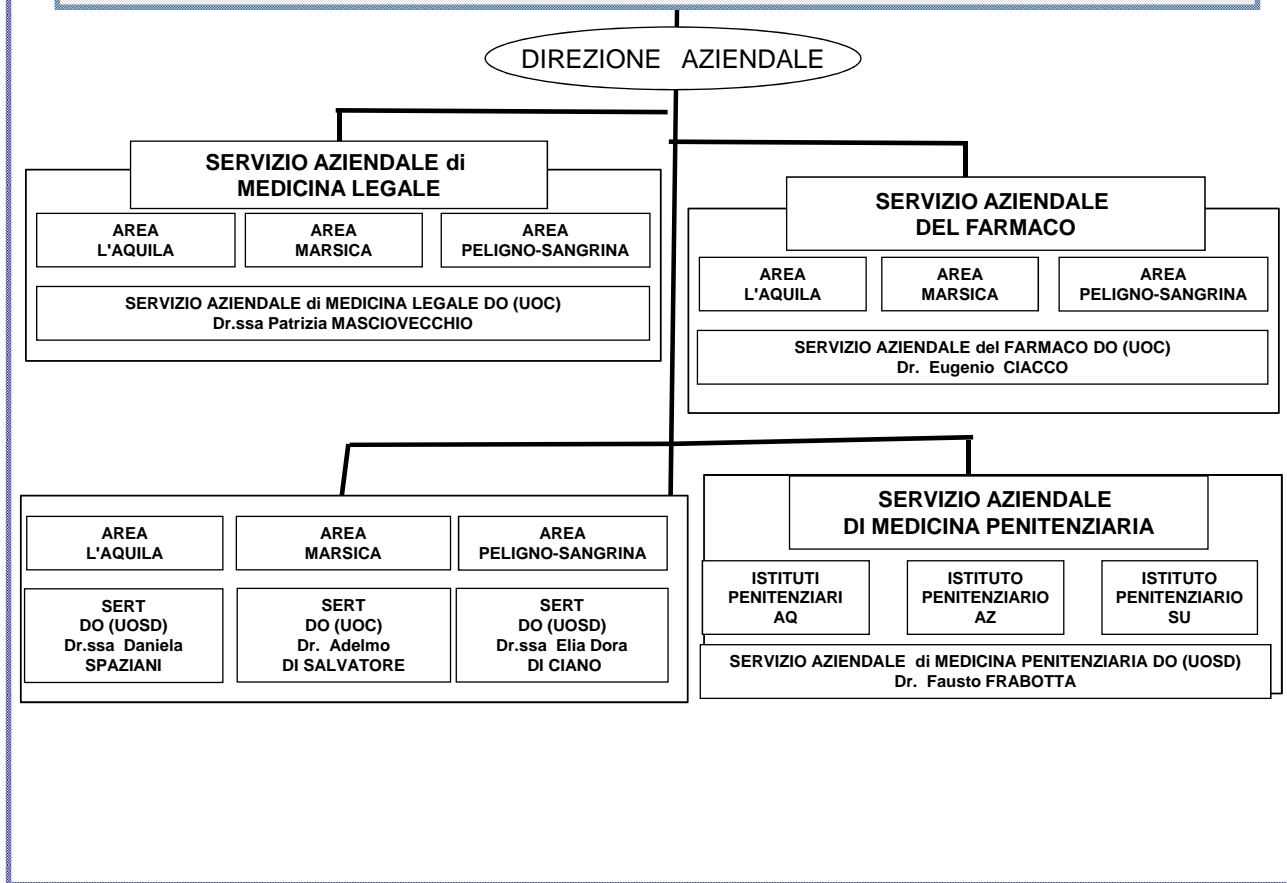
DIREZIONE AZIENDALE

SERVIZIO AZIENDALE di MEDICINA LEGALE

AREA L'AQUILA

AREA MARSICA

AREA PELIGNO-SANGRINA

SERVIZIO AZIENDALE di MEDICINA LEGALE DO (UOC)
Dr.ssa Patrizia MASCIOVECCHIO

SERVIZIO AZIENDALE DEL FARMACO

AREA L'AQUILA

AREA MARSICA

AREA PELIGNO-SANGRINA

SERVIZIO AZIENDALE del FARMACO DO (UOC)
Dr. Eugenio CIACCO

AREA L'AQUILA

AREA MARSICA

AREA PELIGNO-SANGRINA

SERT DO (UOSD) Dr.ssa Daniela SPAZIANI

SERT DO (UOC) Dr. Adelmo DI SALVATORE

SERT DO (UOSD) Dr.ssa Elia Dora DI CIANO

SERVIZIO AZIENDALE DI MEDICINA PENITENZIARIA

ISTITUTI PENITENZIARI AQ

ISTITUTO PENITENZIARIO AZ

ISTITUTO PENITENZIARIO SU

SERVIZIO AZIENDALE di MEDICINA PENITENZIARIA DO (UOSD)
Dr. Fausto FRABOTTA